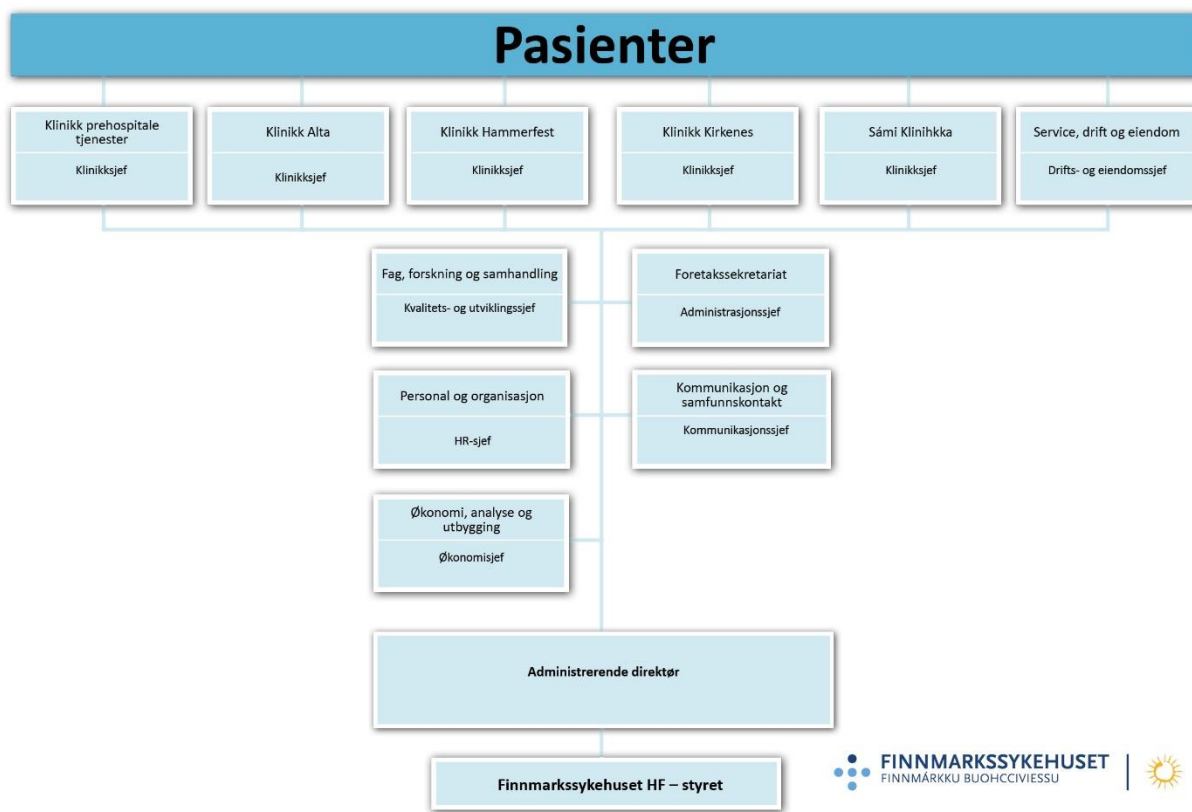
Pasienter

Klinikk prehospitale tjenester
Klinikksjef

Klinikk Alta
Klinikksjef

Klinikk Hammerfest
Klinikksjef

Klinikk Kirkenes
Klinikksjef

Sámi Klinihkka
Klinikksjef

Service, drift og eiendom
Drifts- og eiendomssjef

Fag, forskning og samhandling
Kvalitets- og utviklingssjef

Foretakssekretariat
Administrasjonssjef

Personal og organisasjon
HR-sjef

Kommunikasjon og samfunnskontakt
Kommunikasjonssjef

Økonomi, analyse og utbygging
Økonomisjef

Administrerende direktør

Finnmarkssykehuset HF – styret

FINNMARKSSYKEHUSET
FINNMÁRKKU BUOHCCIVIESSU